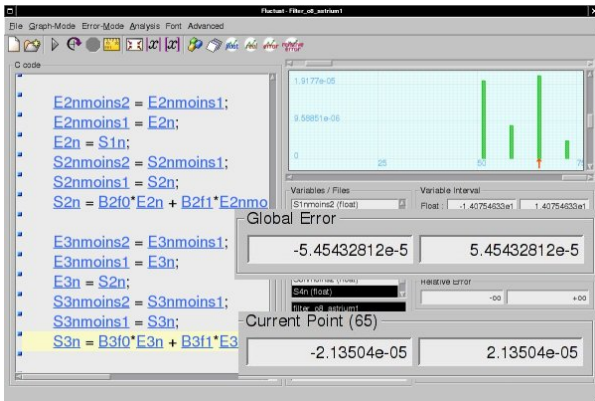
Fluctuat - Filter_o8_astrium1

File Graph-Mode Error-Mode Analysis Font Advanced

C code

E2nmoins2 = E2nmoins1;
E2nmoins1 = E2n;
E2n = S1n;
S2nmoins2 = S2nmoins1;
S2nmoins1 = S2n;
S2n = B2f0*E2n + B2f1*E2nmo

E3nmoins2 = E3nmoins1;
E3nmoins1 = E3n;
E3n = S2n;
S3nmoins2 = S3nmoins1;
S3nmoins1 = S3n;
S3n = B3f0*E3n + B3f1*E3

1.9177e-05
9.58851e-06
0
25
50
75

Variables / Files
S1nmoins2 (float)
Variable Interval
Float : -1.40754633e1 1.40754633e1

Global Error
-5.45432812e-5
5.45432812e-5

S3nmoins (float)
S4n (float)
filter_o8_astrium1
Relative Error
-00
+00

Current Point (65)
-2.13504e-05
2.13504e-05